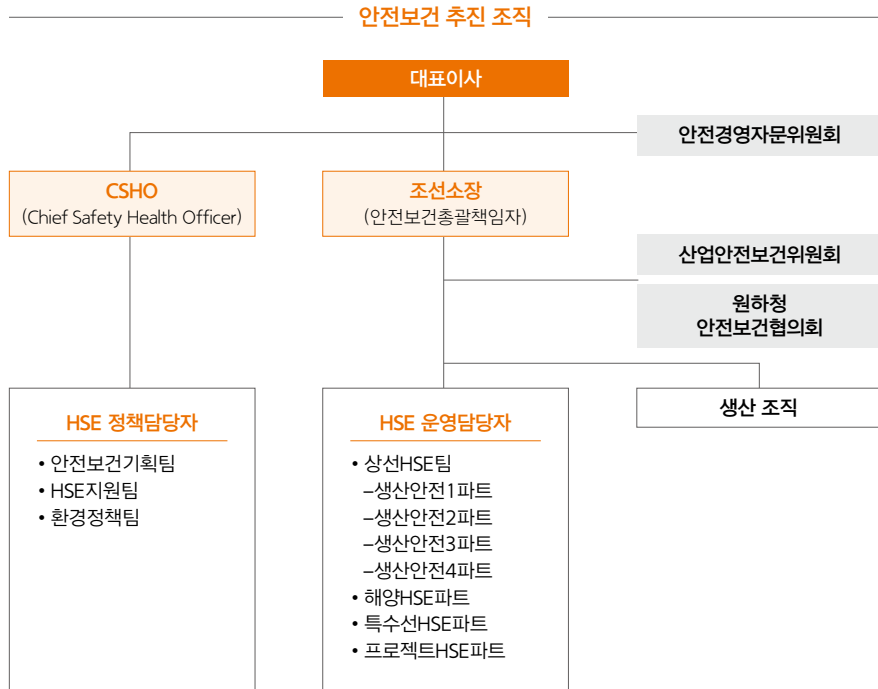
안전보건 추진 조직

대표이사

안전경영자문위원회

CSHO
(Chief Safety Health Officer)

조선소장
(안전보건총괄책임자)

산업안전보건위원회

원하청
안전보건협의회

생산 조직

HSE 정책담당자
• 안전보건기획팀
• HSE지원팀
• 환경정책팀

HSE 운영담당자
• 상선HSE팀
–생산안전1파트
–생산안전2파트
–생산안전3파트
–생산안전4파트
• 해양HSE파트
• 특수선HSE파트
• 프로젝트HSE파트